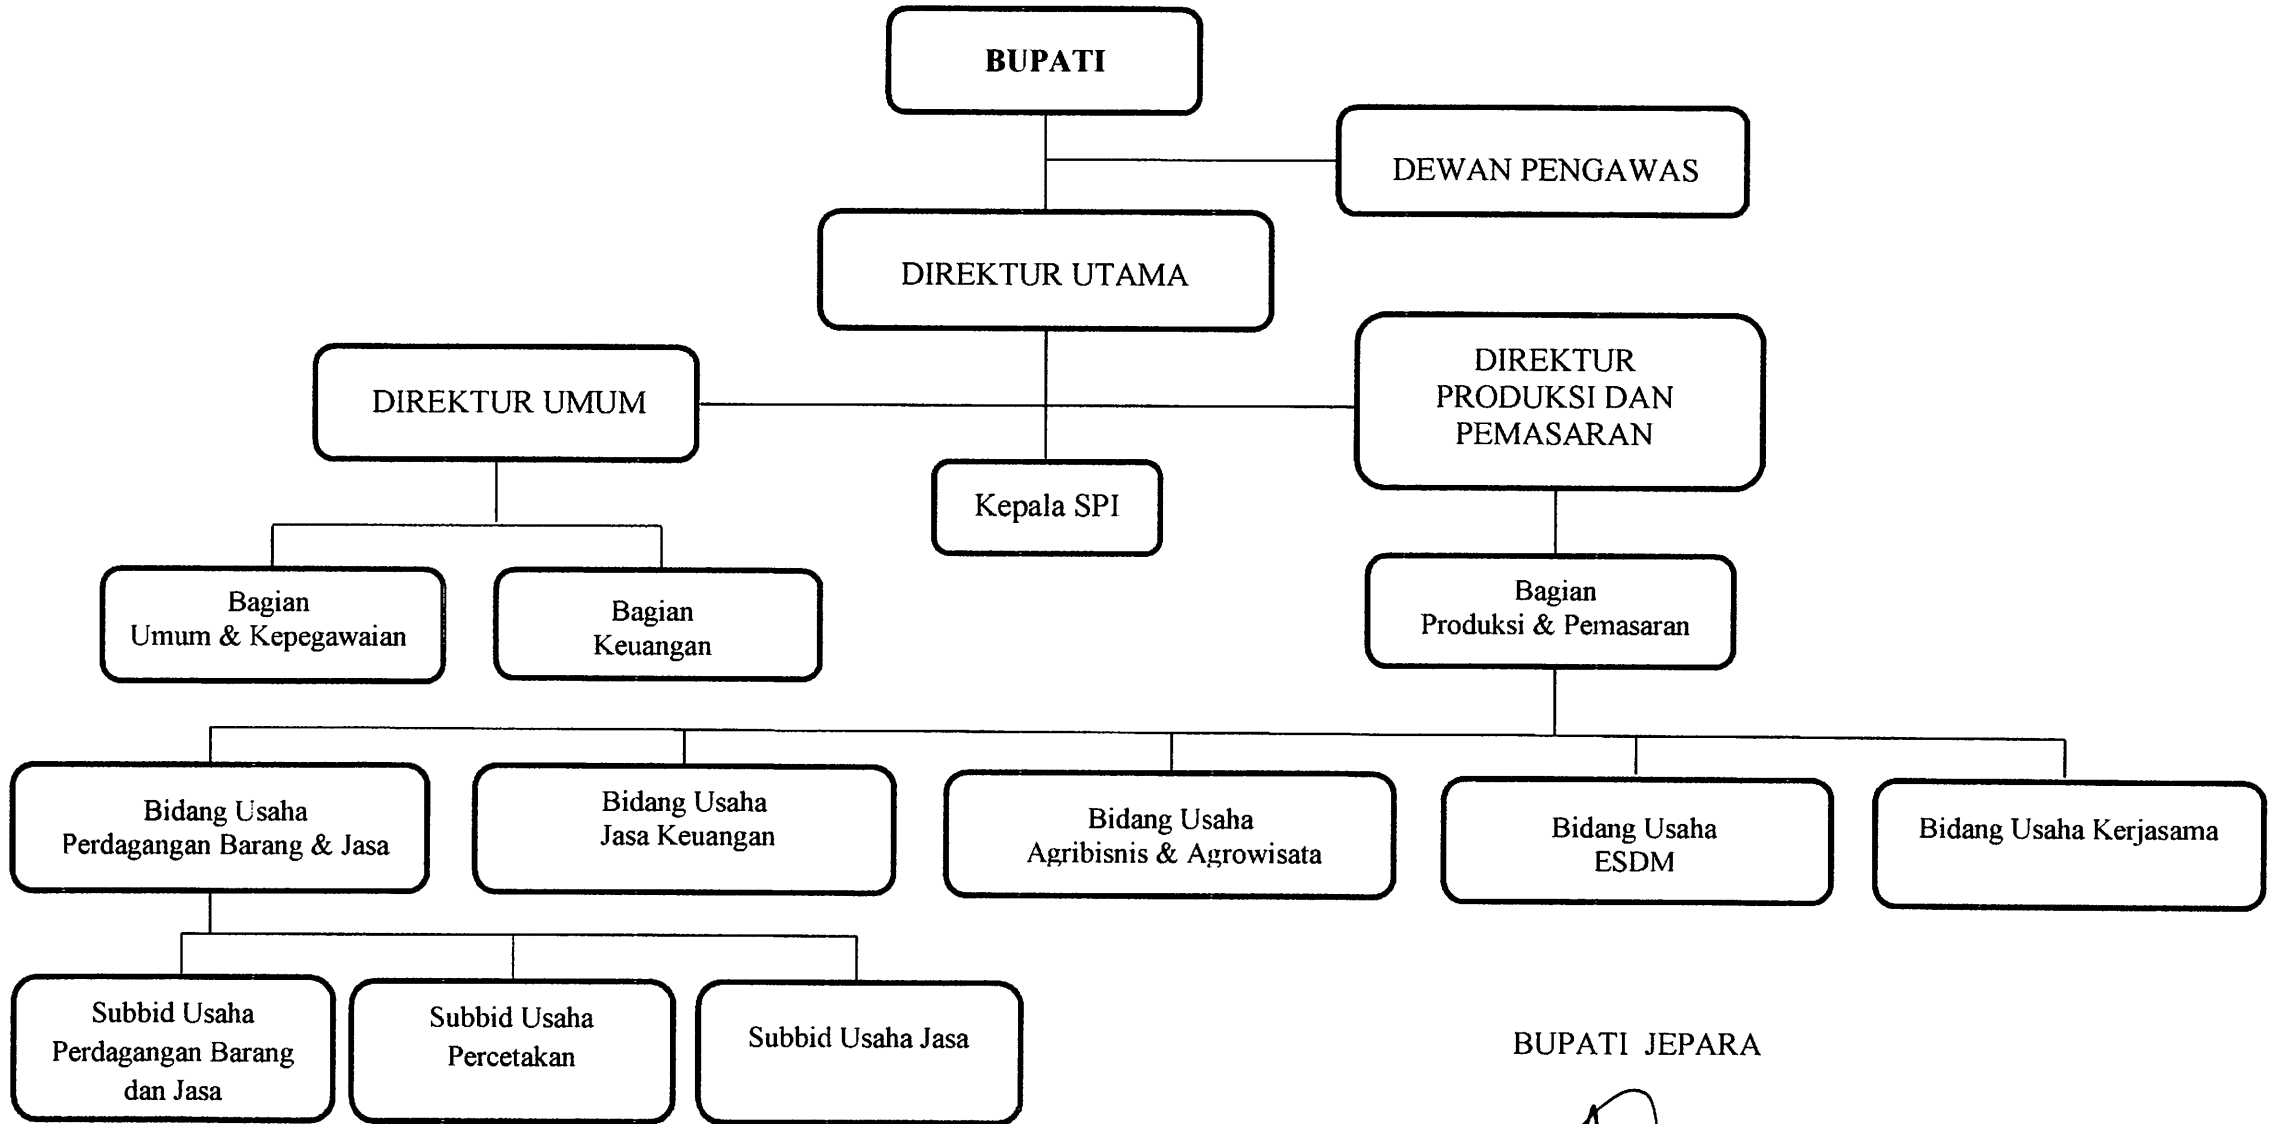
BUPATI

DEWAN PENGAWAS

DIREKTUR UTAMA

DIREKTUR UMUM

DIREKTUR PRODUKSI DAN PEMASARAN

Kepala SPI

Bagian Umum & Kepegawaian

Bagian Keuangan

Bagian Produksi & Pemasaran

Bidang Usaha Perdagangan Barang & Jasa

Bidang Usaha Jasa Keuangan

Bidang Usaha Agribisnis & Agrowisata

Bidang Usaha ESDM

Bidang Usaha Kerjasama

Subbid Usaha Perdagangan Barang dan Jasa

Subbid Usaha Percetakan

Subbid Usaha Jasa

BUPATI JEPARA